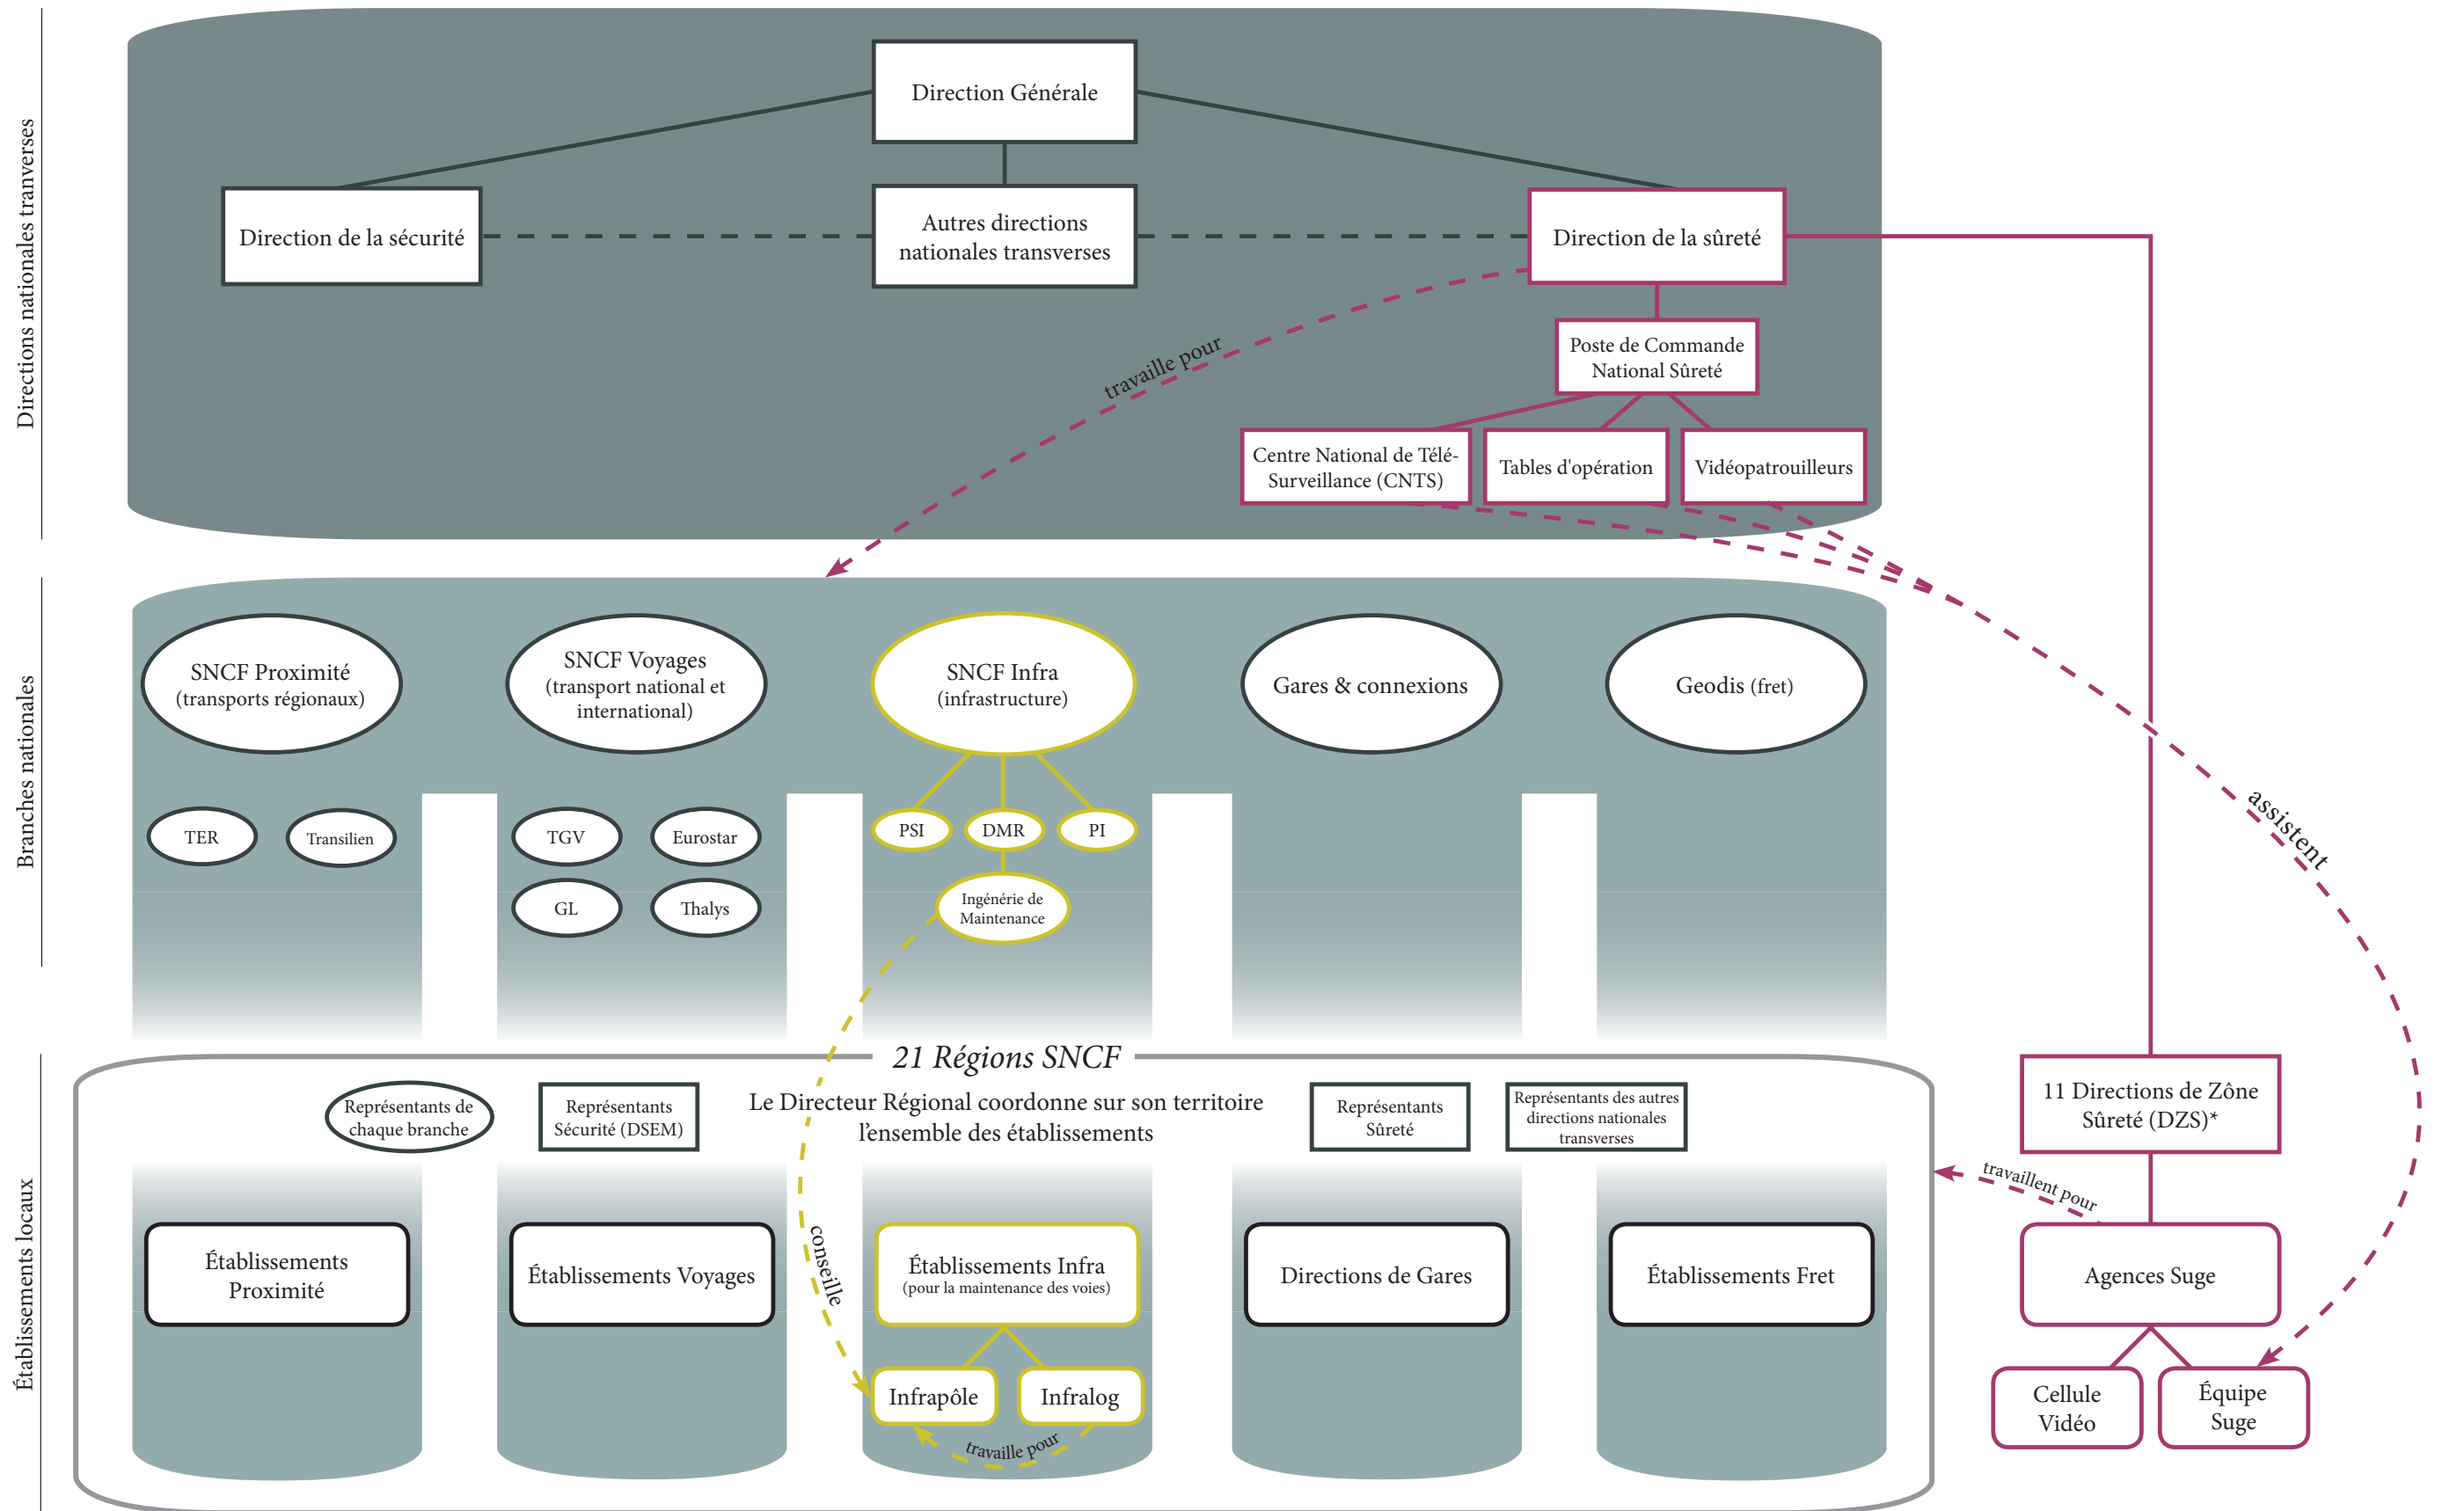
Directions nationales tranverses

Direction Générale

Direction de la sécurité

Autres directions nationales transverses

Direction de la sûreté

Poste de Commande National Sûreté

Centre National de Télé-Surveillance (CNTS)

Tables d'opération

Vidéopatrouilleurs

travaille pour

Branches nationales

SNCF Proximité (transports régionaux)

SNCF Voyages (transport national et international)

SNCF Infra (infrastructure)

Gares & connexions

Geodis (fret)

TER

Transilien

TGV

Eurostar

GL

Thalys

PSI

DMR

PI

Ingénérie de Maintenance

assistent

Établissements locaux

21 Régions SNCF

Représentants de chaque branche

Représentants Sécurité (DSEM)

Le Directeur Régional coordonne sur son territoire l'ensemble des établissements

Représentants Sûreté

Représentants des autres directions nationales transverses

11 Directions de Zône Sûreté (DZS)*

travaillent pour

Établissements Proximité

Établissements Voyages

conseille

Établissements Infra (pour la maintenance des voies)

Directions de Gares

Établissements Fret

Agences Suge

Infrapôle

Infralog

travaille pour

Cellule Vidéo

Équipe Suge